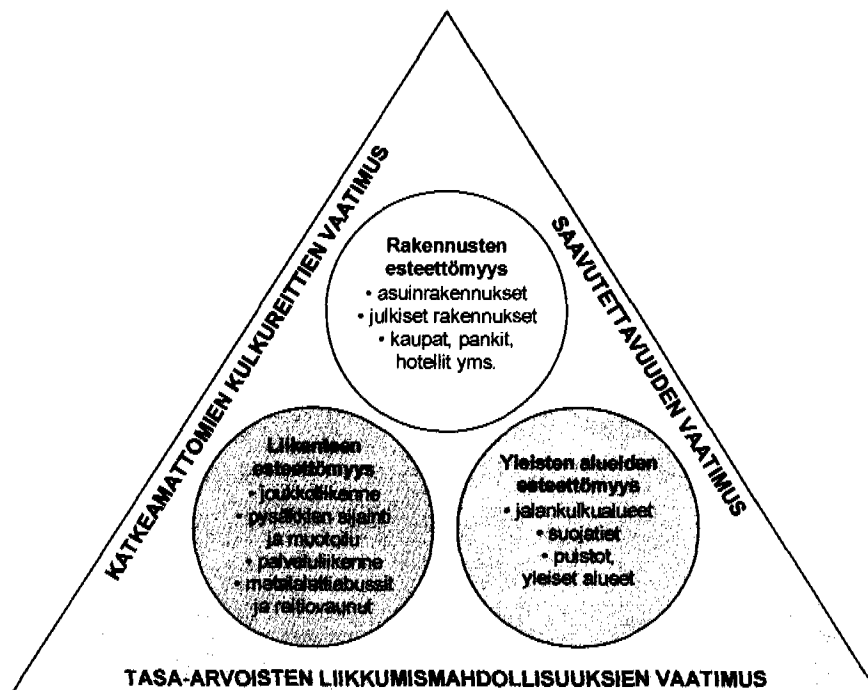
KATKEAMATTOMIEN KULKUREITTIEN VAATIMUS

SAAVUTETTAVUUDEN VAATIMUS

Rakennusten esteettömyys
• asuinrakennukset
• julkiset rakennukset
• kaupat, pankit, hotellit yms.

Liikenteen esteettömyys
• joukkoliikenne
• pysäkkien sijainti ja muotoilu
• palveluliikenne
• matalalattiabussit ja raitiovaunut

Yleisten alueiden esteettömyys
• jalankulkualueet
• suojatiet
• puistot, yleiset alueet

TASA-ARVOISTEN LIIKKUMISMAHDOLLISUUKSIEN VAATIMUS